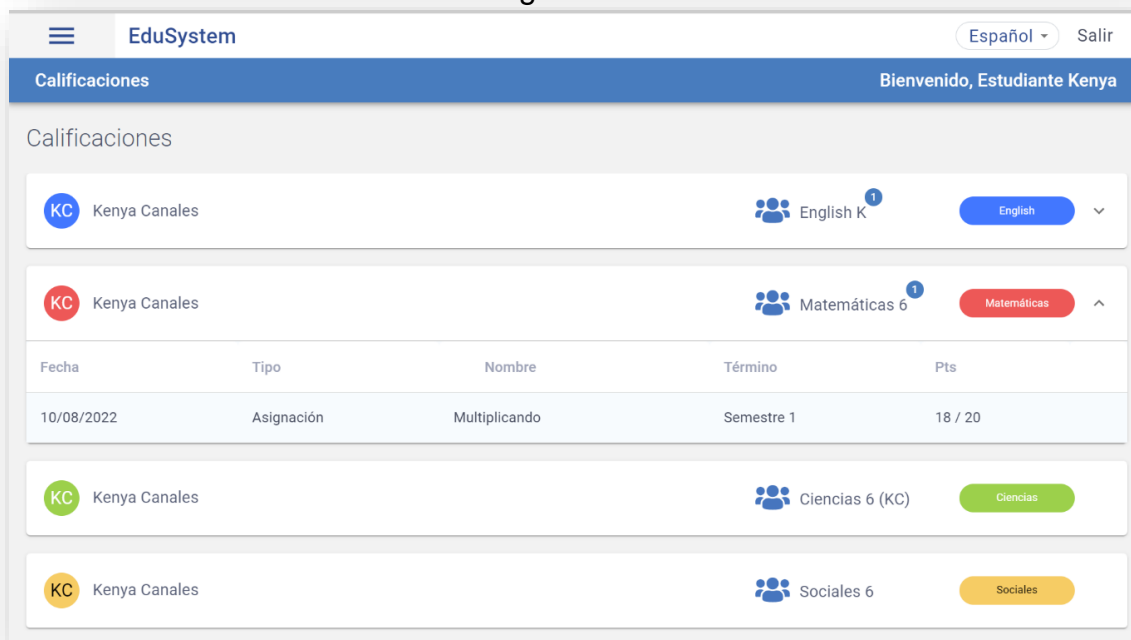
EduSystem
Español
Salir

Calificaciones
Bienvenido, Estudiante Kenya

Calificaciones

KC Kenya Canales
English K 1
English

KC Kenya Canales
Matemáticas 6 1
Matemáticas

| Fecha | Tipo | Nombre | Término | Pts |
|---|---|---|---|---|
| 10/08/2022 | Asignación | Multiplicando | Semestre 1 | 18 / 20 |

KC Kenya Canales
Ciencias 6 (KC)
Ciencias

KC Kenya Canales
Sociales 6
Sociales